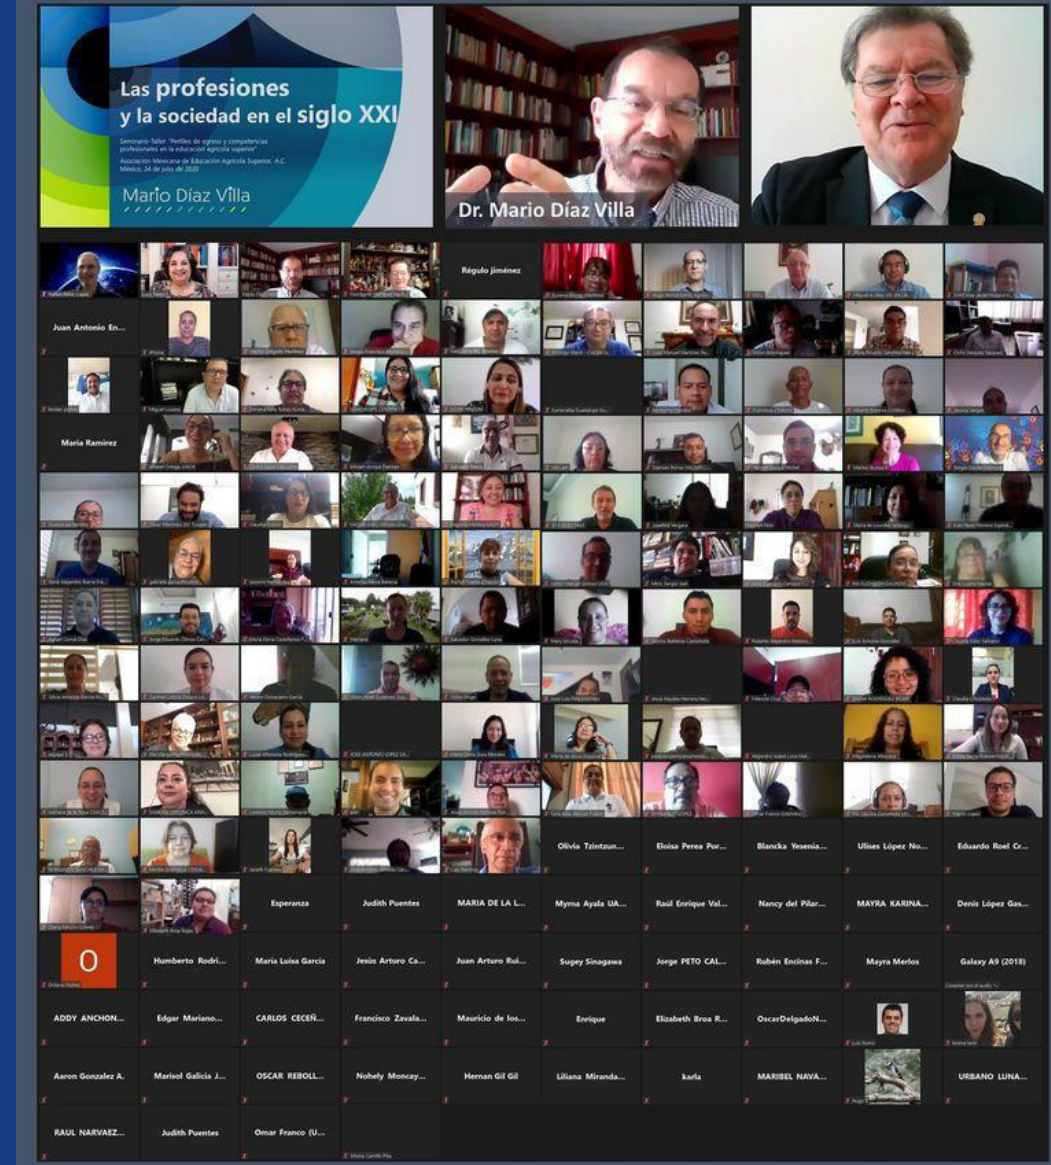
Las profesiones
y la sociedad en el siglo XXI

Seminario-Taller "Perfiles de egreso y competencias profesionales en la educación agrícola superior"
Asociación Mexicana de Educación Agrícola Superior, A.C.
México, 24 de julio de 2020

Mario Díaz Villa

Dr. Mario Díaz Villa

Régulo Jiménez

Juan Antonio En...

Maria Ramirez

Olivia Tzintzun...

Eloisa Perea Por...

Blancka Yesenia...

Ulises López No...

Eduardo Roel Cr...

Esperanza

Judith Puentes

MARIA DE LA L...

Myrna Ayala UA...

Raúl Enrique Val...

Nancy del Pilar...

MAYRA KARINA...

Denis López Gas...

O

Humberto Rodri...

Maria Luisa Garcia

Jesús Arturo Ca...

Juan Arturo Rui...

Sugey Sinagawa

Jorge PETO CAL...

Rubén Encinas F...

Mayra Merlos

Galaxy A9 (2018)

ADDY ANCHON...

Edgar Mariano...

CARLOS CECEÑ...

Francisco Zavala...

Mauricio de los...

Enrique

Elizabeth Broa R...

OscarDelgadoN...

Aaron Gonzalez A.

Marisol Galicia J...

OSCAR REBOLL...

Nohely Moncay...

Hernan Gil Gil

Liliana Miranda...

karla

MARIBEL NAVA...

URBANO LUNA...

RAUL NARVAEZ...

Judith Puentes

Omar Franco (U...